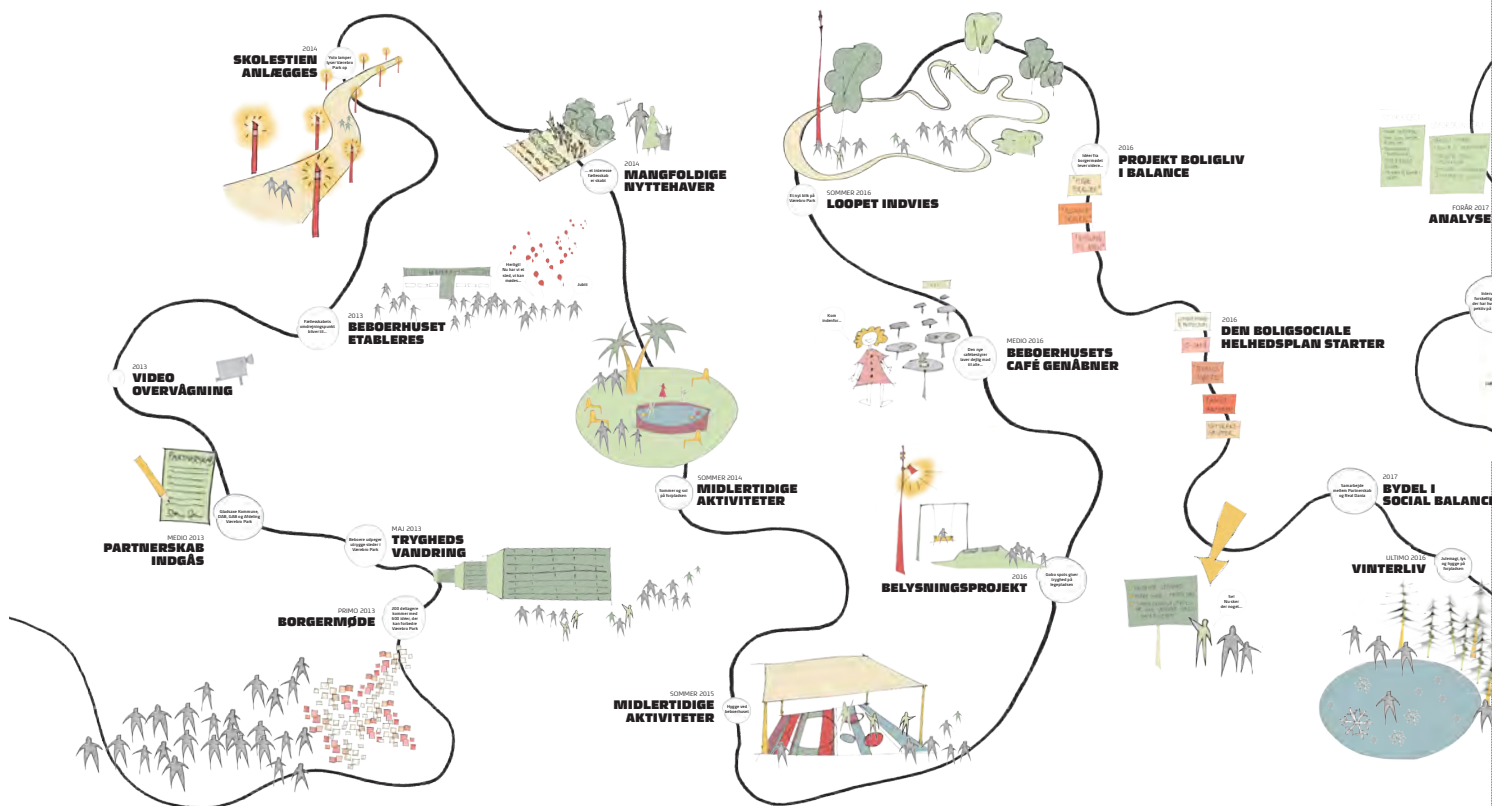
2014
SKOLESTIEN ANLÆGGES

Vide lamper lyser Værebro Park op

2014
MANGFOLDIGE NYTTEHAVER

... et traintenne fællesskab er skabt

2013
BEBOERHUSET ETABLERES

Fællesskabets omdrejningspunkt bliver til...

Herligt! Nu har vi et sted, vi kan mødes...

Jubii!

2013
VIDEO OVERVÅGNING

SOMMER 2014
MIDLERTIDIGE AKTIVITETER

Sommer og sol på Torpladsen

MEDIO 2013
PARTNERSKAB INDGÅS

Gladsaxe Kommune, DAB, SAB og Afdeling Værebro Park

MAJ 2013
TRYGHEDS VANDRING

Beboere udpeger utrygge steder i Værebro Park

PRIMO 2013
BORGERMØDE

200 deltagere kommer med 600 ideer, der kan forbedre Værebro Park

SOMMER 2015
MIDLERTIDIGE AKTIVITETER

Hygge ved Beboerhuset

SOMMER 2016
LOOPET INDVIES

Et nyt blik på Værebro Park

2016
PROJEKT BOLIGLIV I BALANCE

Ideer fra borgermødet lever videre...

MEDIO 2016
BEBOERHUSETS CAFÉ GENÅBNER

Kom indenfor...

Den nye cafémedarbejder laver dejlig mad til alle...

2016
BELYSNINGSPROJEKT

Gode spots giver tryghed på legepladsen

2016
DEN BOLIGSOCIALE HELHEDSPLAN STARTER

2017
BYDEL I SOCIAL BALANCE

Samarbejde mellem Partnerskab og Real Dania

Se! Nu sker der noget...

ULTIMO 2016
VINTERLIV

Julemagi, lys og hygge på Torpladsen

FORÅR 2017
ANALYSE